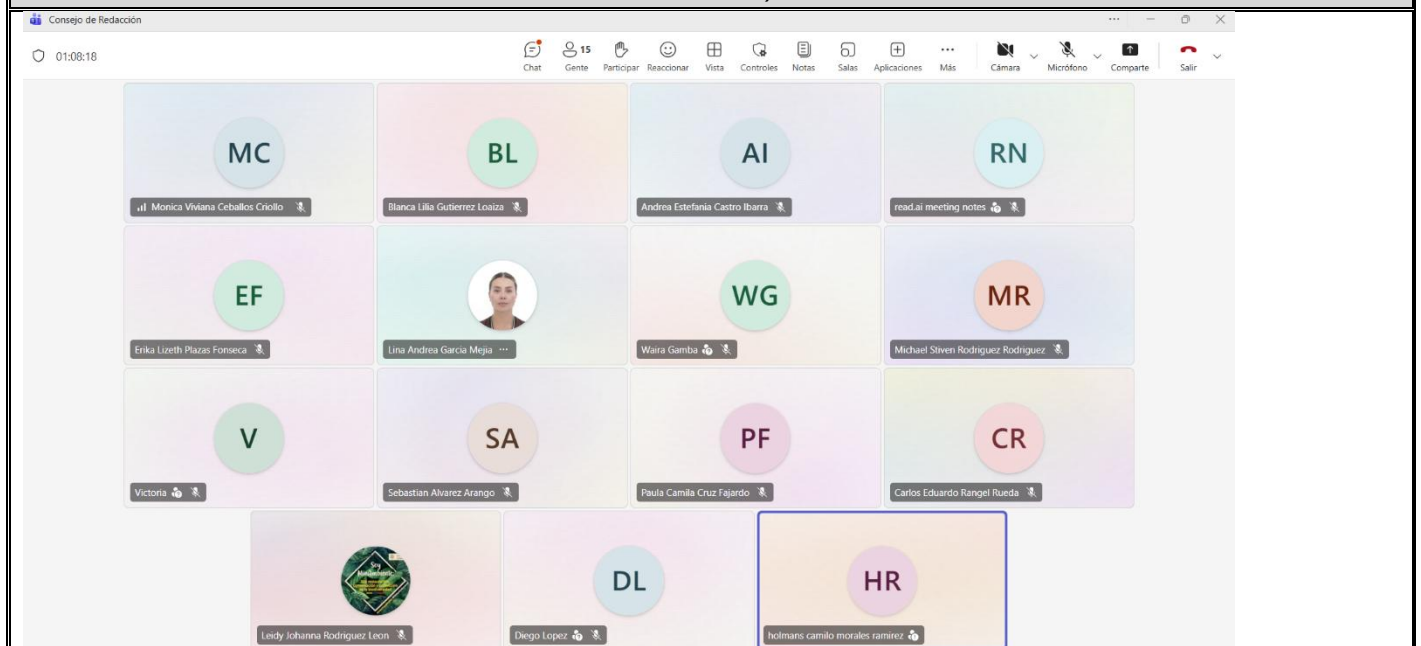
Consejo de Redacción

01:08:18

Chat 15 Gente Participar Reaccionar Vista Controles Notas Salas Aplicaciones Más Cámara Micrófono Comparte Salir

MC
Monica Viviana Ceballos Criollo

BL
Blanca Lilia Gutierrez Loaiza

AI
Andrea Estefania Castro Ibarra

RN
read.ai meeting notes

EF
Erika Lizeth Plazas Fonseca

Lina Andrea Garcia Mejia

WG
Waira Gamba

MR
Michael Stiven Rodriguez Rodriguez

V
Victoria

SA
Sebastian Alvarez Arango

PF
Paula Camila Cruz Fajardo

CR
Carlos Eduardo Rangel Rueda

Leidy Johanna Rodriguez Leon

DL
Diego Lopez

HR
holmans camilo morales ramirez